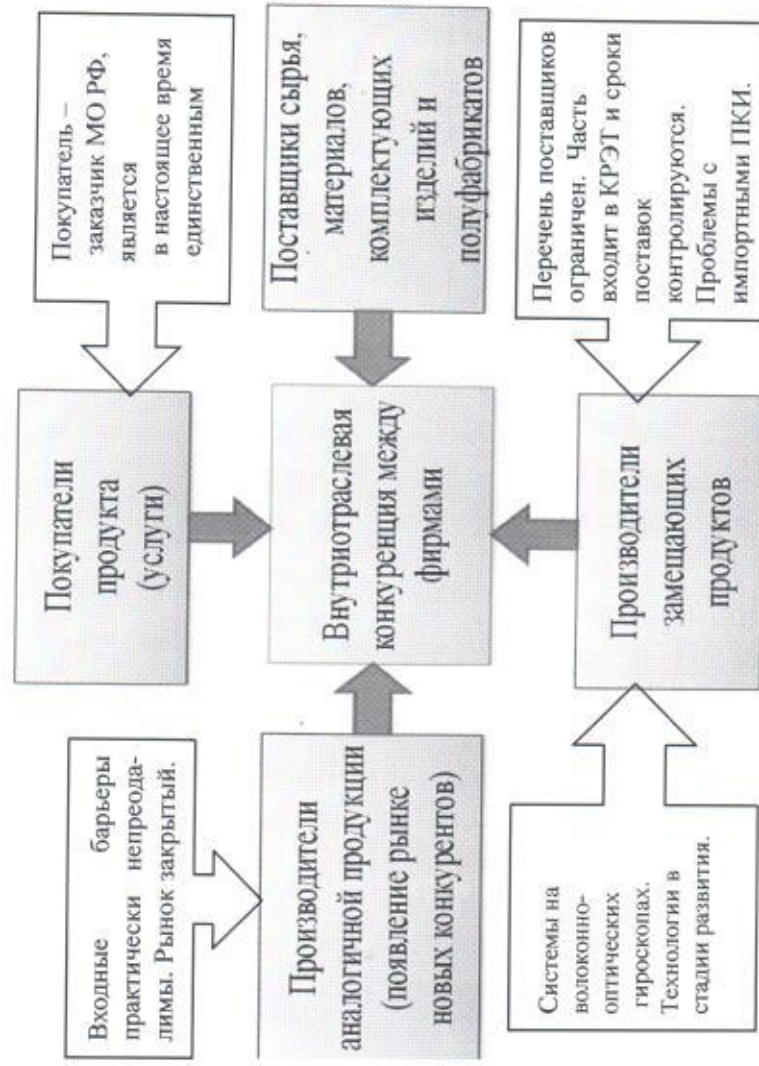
Покупатель – заказчик МО РФ, является в настоящее время единственным

Поставщики сырья, материалов, комплектующих изделий и полуфабрикатов

Перечень поставщиков ограничен. Часть входит в КРЭТ и сроки поставок контролируются. Проблемы с импортными ПКИ.

Покупатели продукта (услуги)

Внутриотраслевая конкуренция между фирмами

Производители замещающих продуктов

Входные барьеры практически непреодолимы. Рынок закрытый.

Производители аналогичной продукции (появление рынке новых конкурентов)

Системы на волоконно-оптических гироскопах. Технологии в стадии развития.